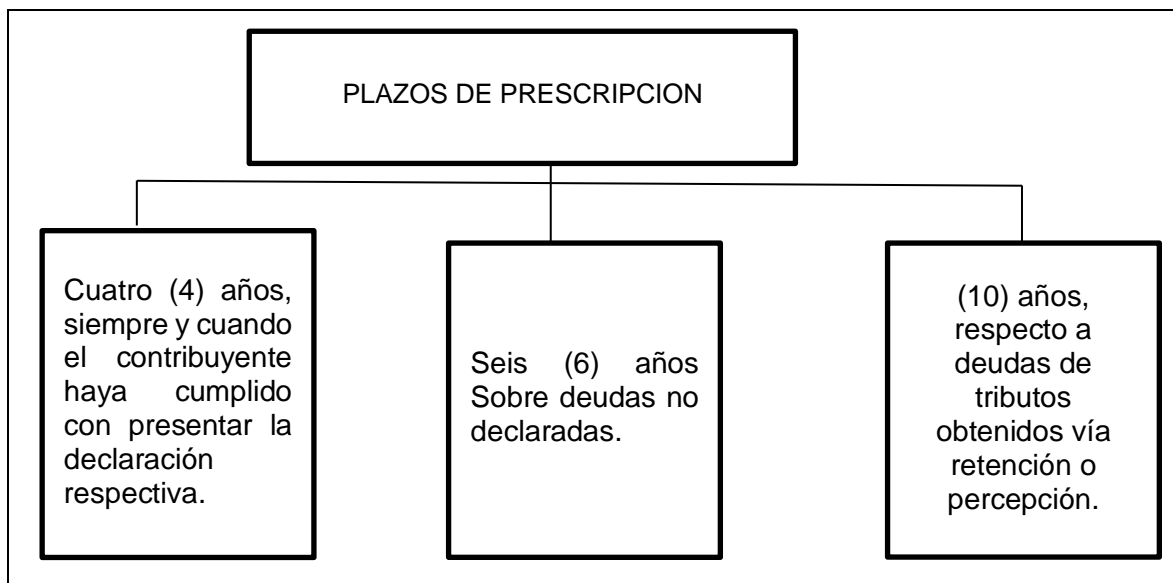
PLAZOS DE PRESCRIPCION

Cuatro (4) años, siempre y cuando el contribuyente haya cumplido con presentar la declaración respectiva.

Seis (6) años Sobre deudas no declaradas.

(10) años, respecto a deudas de tributos obtenidos vía retención o percepción.